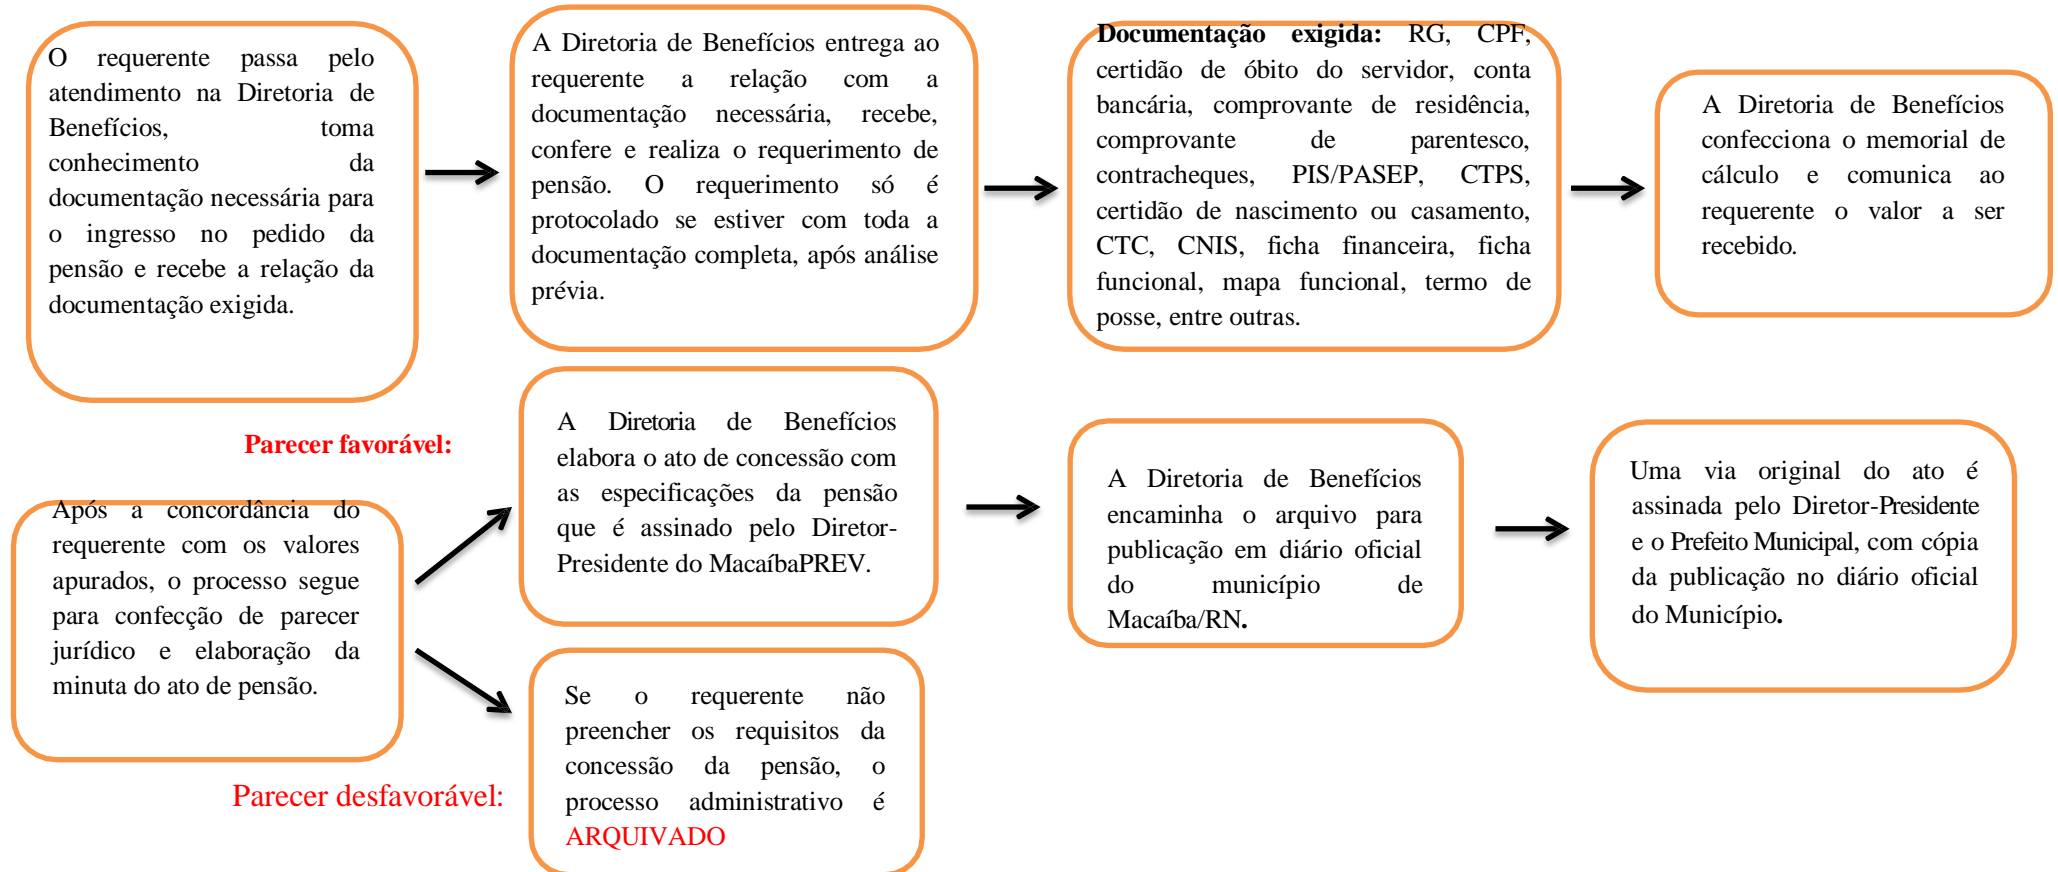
O requerente passa pelo atendimento na Diretoria de Benefícios, toma conhecimento da documentação necessária para o ingresso no pedido da pensão e recebe a relação da documentação exigida.

A Diretoria de Benefícios entrega ao requerente a relação com a documentação necessária, recebe, confere e realiza o requerimento de pensão. O requerimento só é protocolado se estiver com toda a documentação completa, após análise prévia.

**Documentação exigida:** RG, CPF, certidão de óbito do servidor, conta bancária, comprovante de residência, comprovante de parentesco, contracheques, PIS/PASEP, CTPS, certidão de nascimento ou casamento, CTC, CNIS, ficha financeira, ficha funcional, mapa funcional, termo de posse, entre outras.

A Diretoria de Benefícios confecciona o memorial de cálculo e comunica ao requerente o valor a ser recebido.

Parecer favorável:

Após a concordância do requerente com os valores apurados, o processo segue para confecção de parecer jurídico e elaboração da minuta do ato de pensão.

A Diretoria de Benefícios elabora o ato de concessão com as especificações da pensão que é assinado pelo Diretor-Presidente do MacaíbaPREV.

A Diretoria de Benefícios encaminha o arquivo para publicação em diário oficial do município de Macaíba/RN.

Uma via original do ato é assinada pelo Diretor-Presidente e o Prefeito Municipal, com cópia da publicação no diário oficial do Município.

Parecer desfavorável:

Se o requerente não preencher os requisitos da concessão da pensão, o processo administrativo é ARQUIVADO